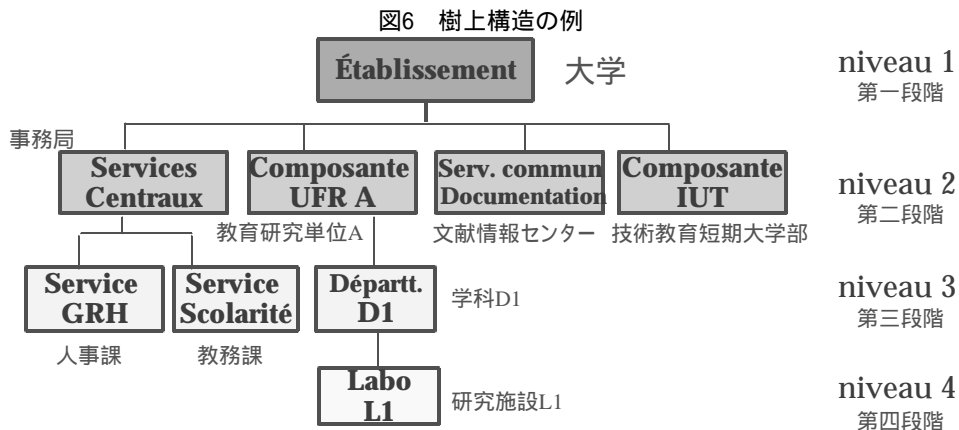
図6　樹上構造の例

Établissement　大学

niveau 1
第一段階

事務局
Services Centraux

Composante UFR A
教育研究単位A

Serv. commun Documentation
文献情報センター

Composante IUT
技術教育短期大学部

niveau 2
第二段階

Service GRH
人事課

Service Scolarité
教務課

Départt. D1
学科D1

niveau 3
第三段階

Labo L1
研究施設L1

niveau 4
第四段階